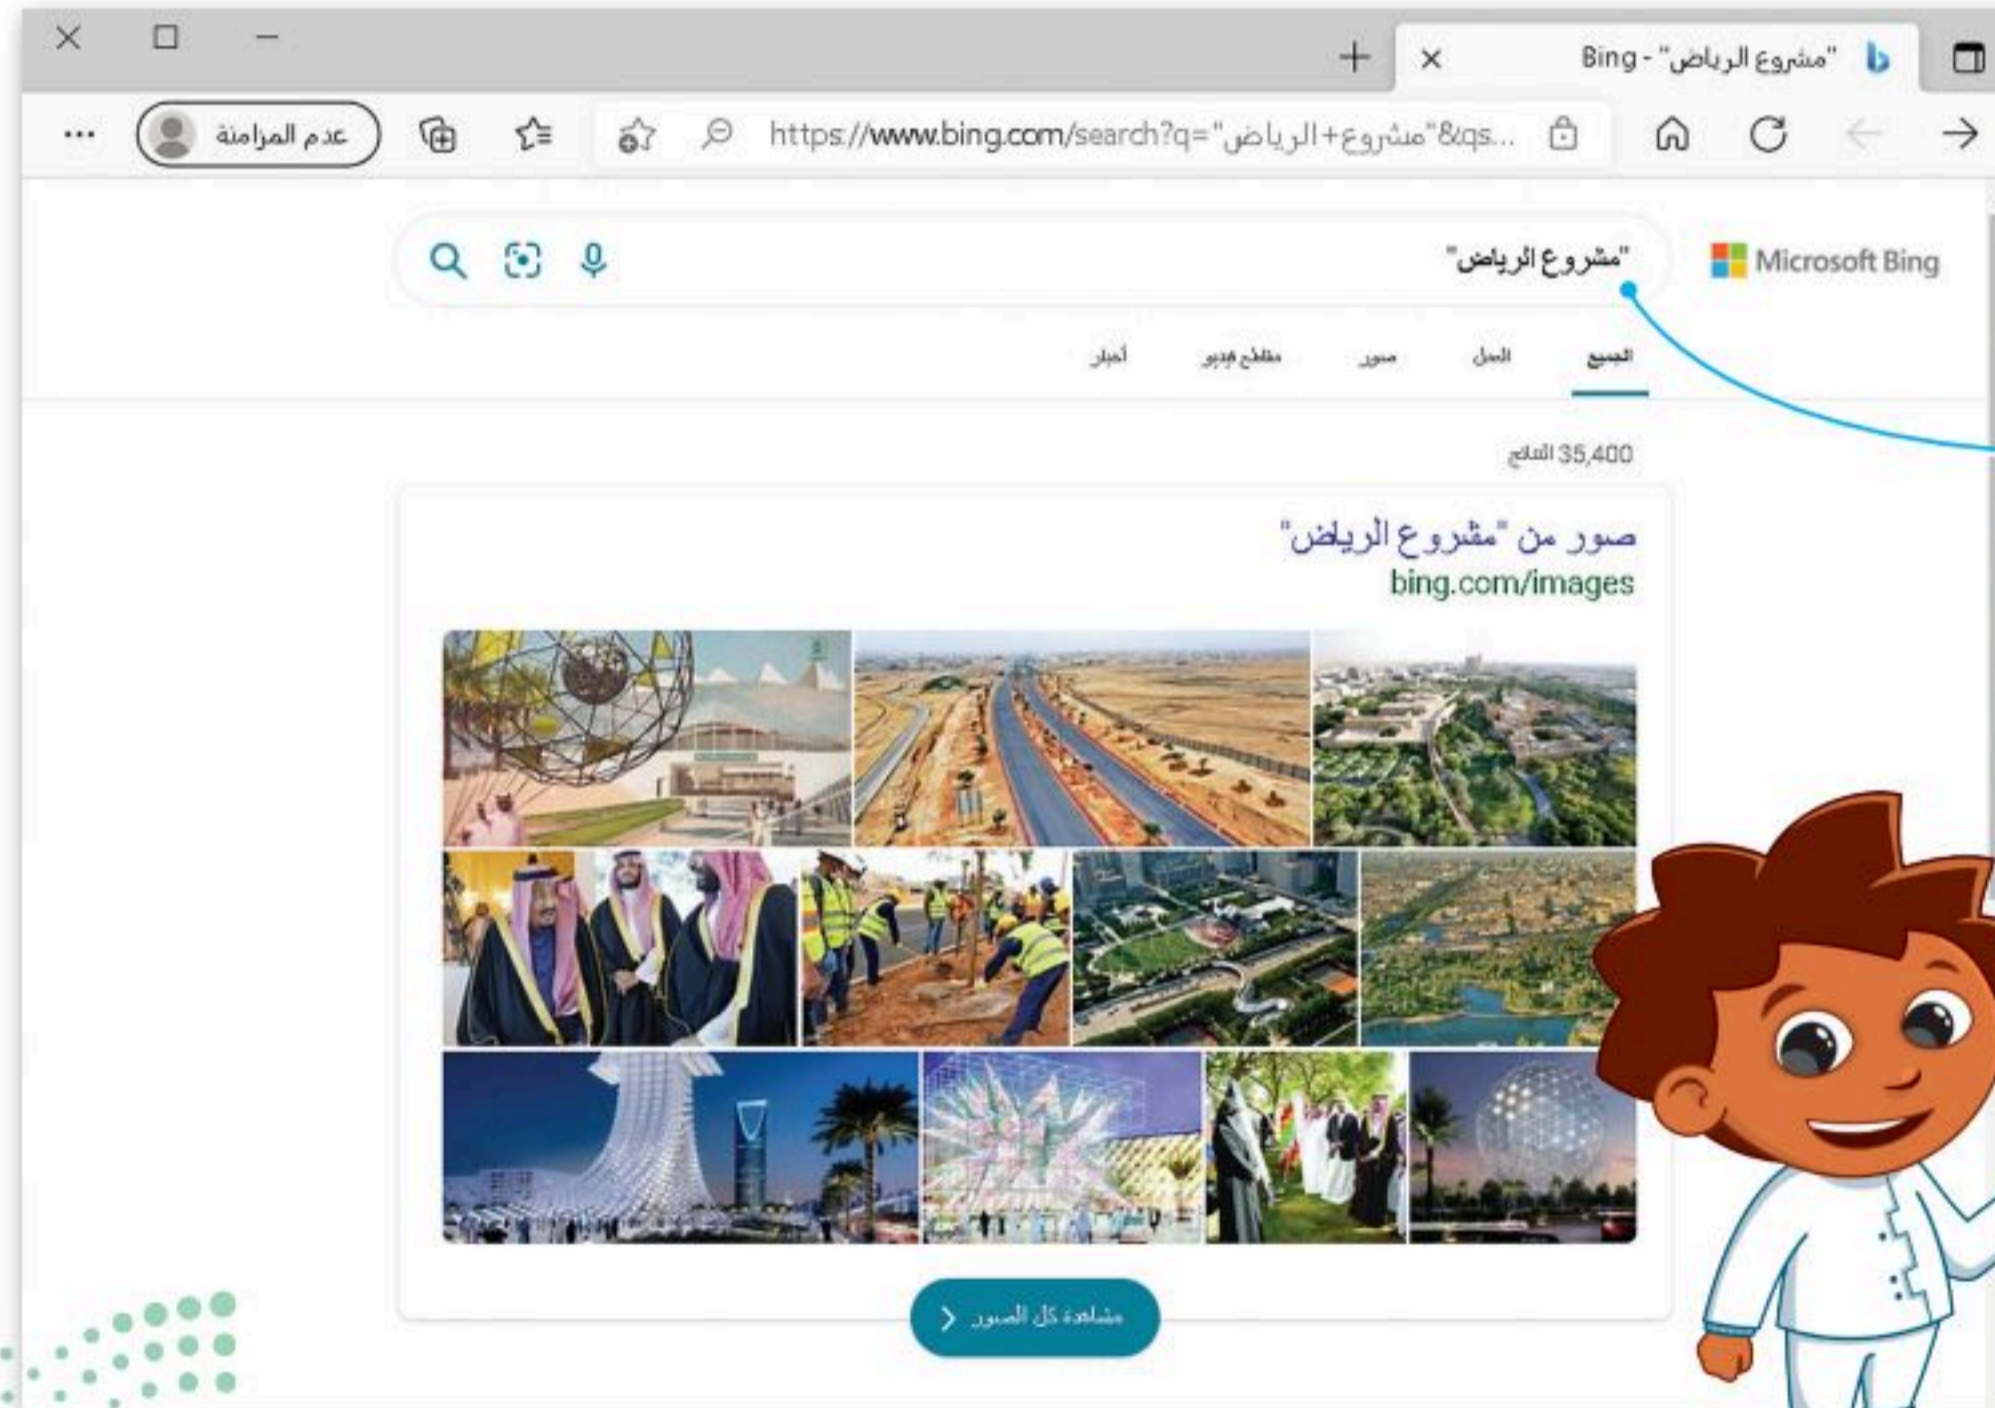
"مشروع الرياض" - Bing

عدم المزامنة

https://www.bing.com/search?q="مشروع+الرياض"&qs...

Microsoft Bing

"مشروع الرياض"

الجميع

العمل

صور

مقاطع فيديو

أخبار

35,400 النتائج

صور من "مشروع الرياض"

bing.com/images

مشاهدة كل الصور